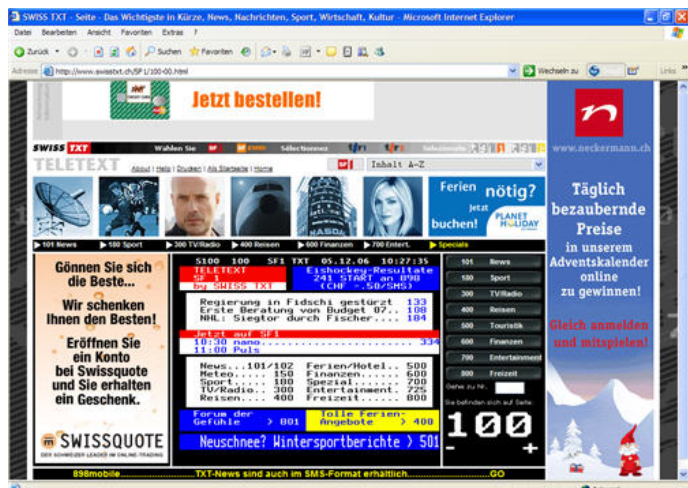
SWISS TXT - Seite - Das Wichtigste in Kürze, News, Nachrichten, Sport, Wirtschaft, Kultur - Microsoft Internet Explorer

Datei Bearbeiten Ansicht Favoriten Extras ?

Zurück Suchen Favoriten

Adresse http://www.swisstxt.ch/SF1/100-00.html Wechseln zu Links

Jetzt bestellen!

SWISS TXT Wahlen Sie: SF Selectionnez

TELETEXT

About | Help | Drucken | Als Startseite | Home

SF1 Inhalt A-Z

Ferien nötig? Jetzt buchen! PLANET HOLIDAY

101 News 180 Sport 300 TV/Radio 400 Reisen 600 Finanzen 700 Entert. Specials

Gönnen Sie sich die Beste...

Wir schenken Ihnen den Besten!

Eröffnen Sie ein Konto bei Swissquote und Sie erhalten ein Geschenk.

SWISSQUOTE

S100 100 SF1 TXT 05.12.06 10:27:35

TELETEXT SF 1 by SWISS TXT

Eishockey-Resultate 241 START an 898 (CHF -.50/SMS)

Regierung in Fidschi gestürzt 133
Erste Beratung von Budget 07.. 108
NHL: Siegtor durch Fischer.... 184

Jetzt auf SF1
10:30 nano.......................... 334
11:00 Puls

News....101/102 Ferien/Hotel.. 500
Meteo........ 150 Finanzen....... 600
Sport......... 180 Spezial........ 700
TV/Radio.... 300 Entertainment.. 725
Reisen........ 400 Freizeit....... 800

Forum der Gefühle > 801

Tolle Ferien-Angebote > 400

Neuschnee? Wintersportberichte > 501

101 News
180 Sport
300 TV/Radio
400 Reisen
500 Touristik
600 Finanzen
700 Entertainment
800 Freizeit

Gehe zu Nr.

Sie befinden sich auf Seite:

100

www.neckermann.ch

Täglich bezaubernde Preise in unserem Adventskalender online zu gewinnen!

Gleich anmelden und mitspielen!

898mobile..........TXT-News sind auch im SMS-Format erhältlich..........GO